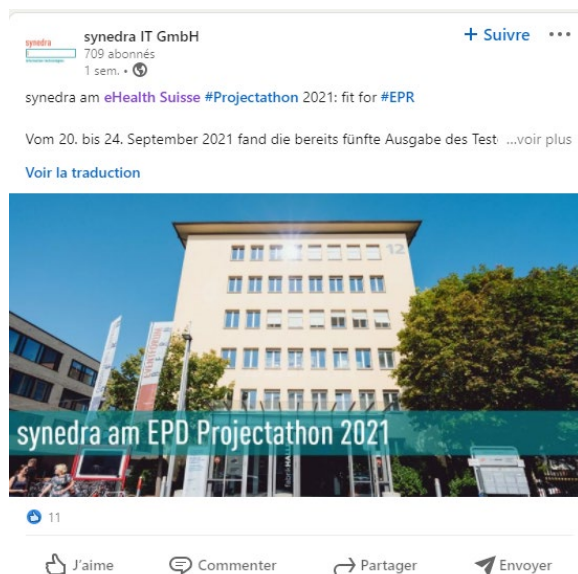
synedra

synedra IT GmbH
709 abonnés
1 sem. •

+ Suivre •••

synedra am eHealth Suisse #Projectathon 2021: fit for #EPR

Vom 20. bis 24. September 2021 fand die bereits fünfte Ausgabe des Teste ...voir plus

Voir la traduction

12

synedra am EPD Projectathon 2021

11

J'aime Commenter Partager Envoyer